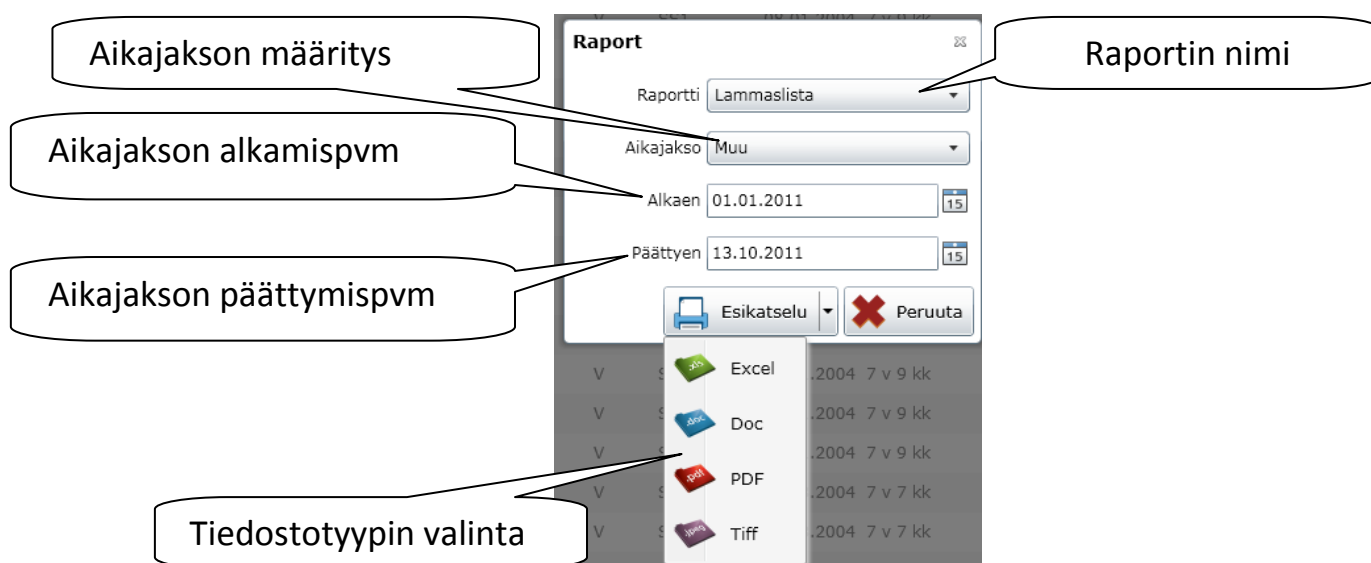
Aikajakson määritys

Raport

Raportin nimi

Raportti Lammaslista

Aikajakson alkamispvm

Aikajakso Muu

Alkaen 01.01.2011 15

Päättyen 13.10.2011 15

Aikajakson päättymispvm

Esikatselu

Peruuta

V .2004 7 v 9 kk

.xls Excel

V .2004 7 v 9 kk

.doc Doc

V .2004 7 v 9 kk

.pdf PDF

V .2004 7 v 7 kk

Tiedostotyypin valinta

V .2004 7 v 7 kk

.jpeg Tiff